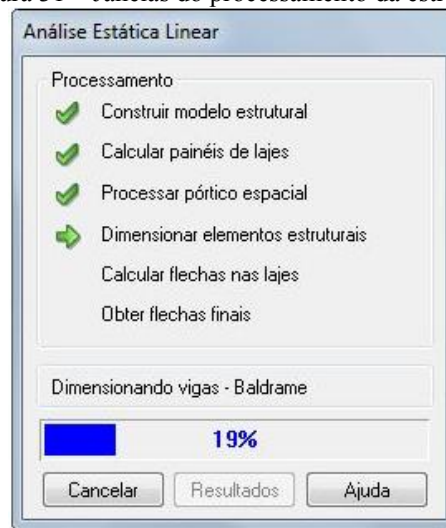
ura 34 – Janelas do processamento da estr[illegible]

Análise Estática Linear

Processamento

Construir modelo estrutural

Calcular painéis de lajes

Processar pórtico espacial

Dimensionar elementos estruturais

Calcular flechas nas lajes

Obter flechas finais

Dimensionando vigas - Baldrame

19%

Cancelar

Resultados

Ajuda